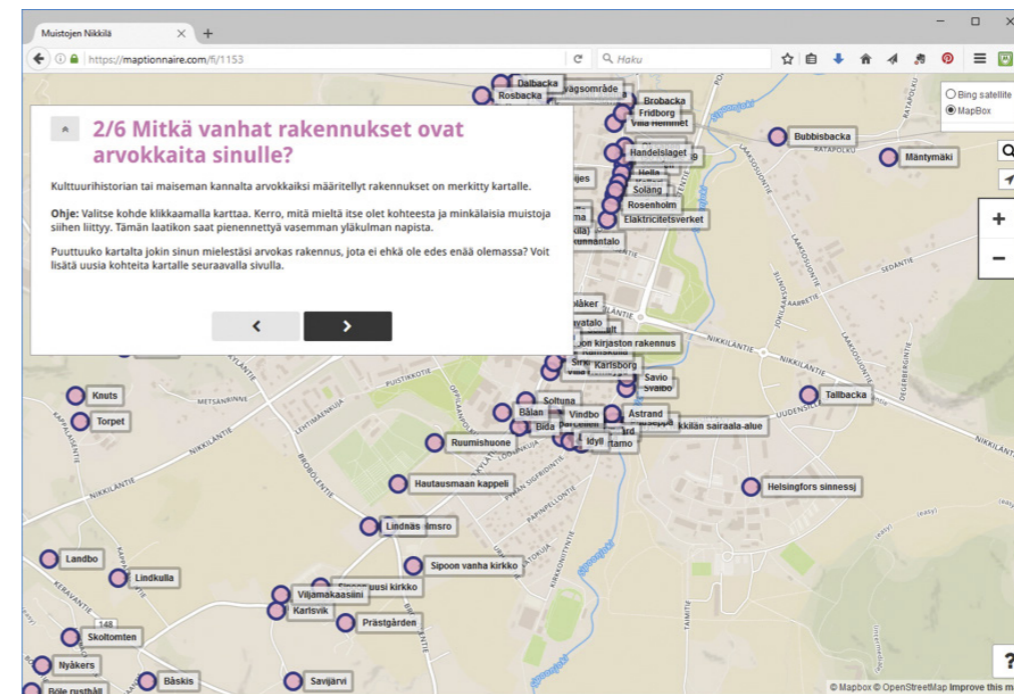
Muistojen Nikkilä
https://maptionnaire.com/fi/1153
Haku

2/6 Mitkä vanhat rakennukset ovat arvokkaita sinulle?

Kulttuurihistorian tai maiseman kannalta arvokkaiksi määritellyt rakennukset on merkitty kartalle.

Ohje: Valitse kohde klikkaamalla karttaa. Kerro, mitä mieltä itse olet kohteesta ja minkälaisia muistoja siihen liittyy. Tämän laatikon saat pienennettyä vasemman yläkulman napista.

Puuttuuko kartalta jokin sinun mielestäsi arvokas rakennus, jota ei ehkä ole edes enää olemassa? Voit lisätä uusia kohteita kartalle seuraavalla sivulla.

<
>

Bing satellite
MapBox
+
−
?

Dalbacka
Rosbacka
Brobacka
Fridborg
Villa Hemmet
Bubbisbacka
Mäntymäki
Handelslaget
Solång
Rosenholm
Elektricitetsverket
kunnantalo
Kirjaston rakennus
Karlsborg
Savio
Knuts
Torpet
Soltuna
Bålan
Vindbo
Bida
Astrand
Idyll
Tallbacka
Nikkilän sairaala-alue
Ruumishuone
Hautausmaan kappeli
Helsingfors sinnessj
Lindnäs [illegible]
Landbo
Lindkulla
Sipoon vanha kirkko
Sipoon uusi kirkko
Viljamakasiini
Karlsvik
Prästgården
Skoltomten
Nyåkers
Bäskis
Savijärvi
Böle rusthåll
NIKKILÄNTIE
METSÄNRINNE
LEHTIMÄENKUJA
PUISTIKKOTIE
BROBOLENTIE
SEDANTIE
JOKILAAKSONTIE
AABBETIE
LAAKSOLINNANTIE
UUDENSILLANTIE
KERAVANTIE
PAPINPELLONTIE
RATAPOLKU
148
© Mapbox © OpenStreetMap Improve this m